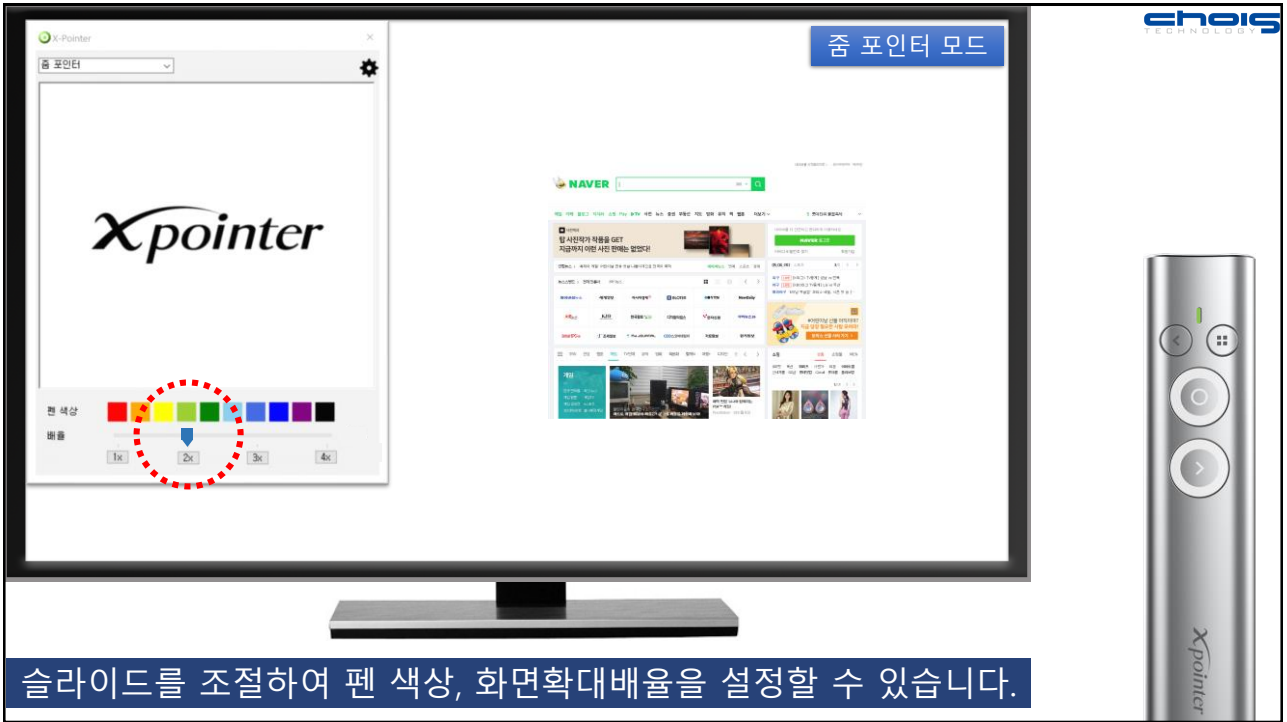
X-Pointer
줌 포인터
Xpointer
펜 색상
배율
1x
2x
3x
4x

줌 포인터 모드

NAVER
탑 사진작가 작품을 GET
지금까지 이런 사진 판매는 없었다!
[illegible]

choistechnology

Xpointer

슬라이드를 조절하여 펜 색상, 화면확대배율을 설정할 수 있습니다.